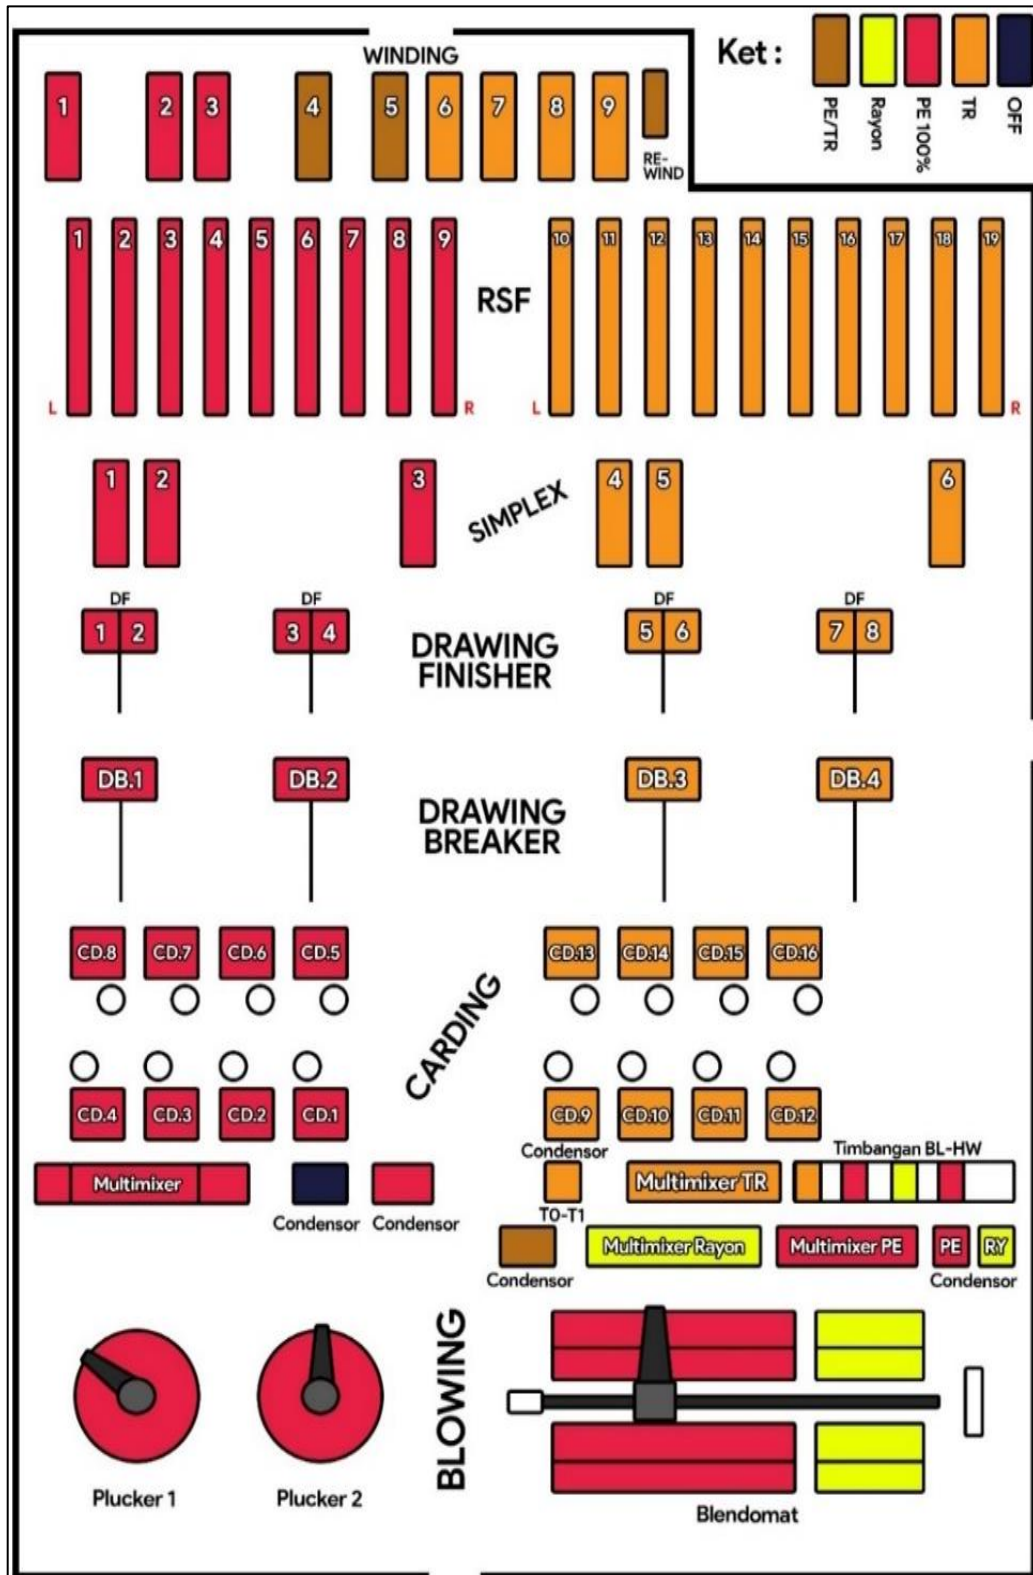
WINDING

1 2 3 4 5 6 7 8 9 RE-WIND

Ket :
PE/TR
Rayon
PE 100%
TR
OFF

1 2 3 4 5 6 7 8 9
L R
RSF
10 11 12 13 14 15 16 17 18 19
L R

1 2 3
SIMPLEX
4 5 6

DF
1 2
DF
3 4
DRAWING FINISHER
DF
5 6
DF
7 8

DB.1 DB.2
DRAWING BREAKER
DB.3 DB.4

CD.8 CD.7 CD.6 CD.5
CARDING
CD.13 CD.14 CD.15 CD.16

CD.4 CD.3 CD.2 CD.1
CD.9 CD.10 CD.11 CD.12

Condensor
Timbangan BL-HW
Multimixer
Condensor Condensor
Multimixer TR
T0-T1
Condensor
Multimixer Rayon
Multimixer PE
PE RY
Condensor

BLOWING
Plucker 1
Plucker 2
Blendomat